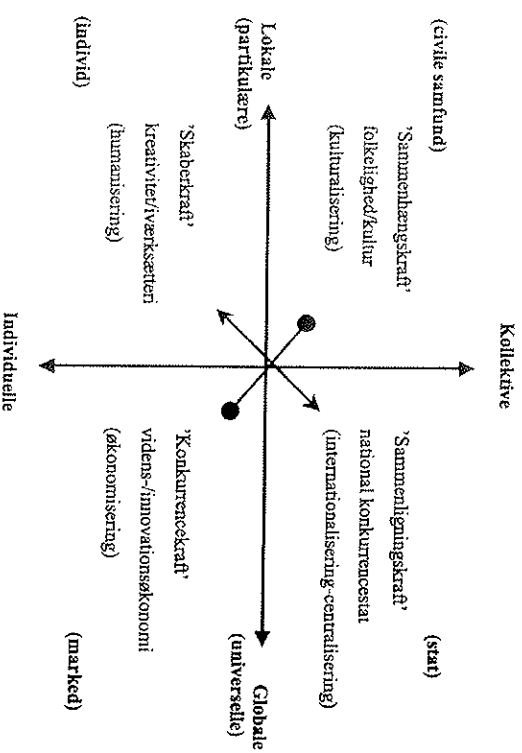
Kollektive

Individuelle

Lokale (partikulære)

Globale (universelle)

(civile samfund)

'Sammenhængskraft'
folkelighed/kultur
(kulturalisering)

(stat)

'Sammenligningskraft'
national konkurrencestat
(internationalisering-centralisering)

(individ)

'Skaberkraft'
kreativitet/iværksætteri
(humanisering)

(marked)

'Konkurrencekraft'
videns-/innovationsøkonomi
(økonomisering)